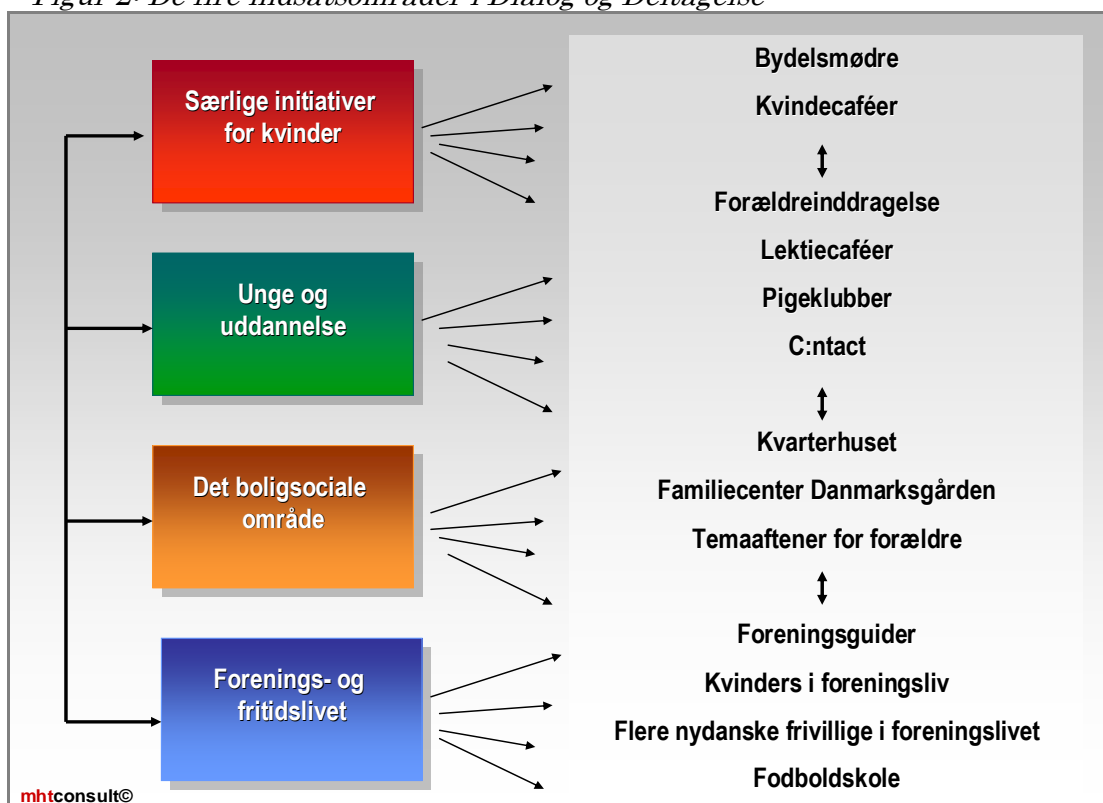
Figur 2: De fire indsatsområder i Dialog og Deltagelse

Særlige initiativer for kvinder

Unge og uddannelse

Det boligsociale område

Forenings- og fritidslivet

Bydelsmødre

Kvindecaféer

Forældreinddragelse

Lektiecaféer

Pigeklubber

C:ntact

Kvarterhuset

Familiecenter Danmarksgården

Temaaftener for forældre

Foreningsguider

Kvinders i foreningsliv

Flere nydanske frivillige i foreningslivet

Fodboldskole

mhtconsult©